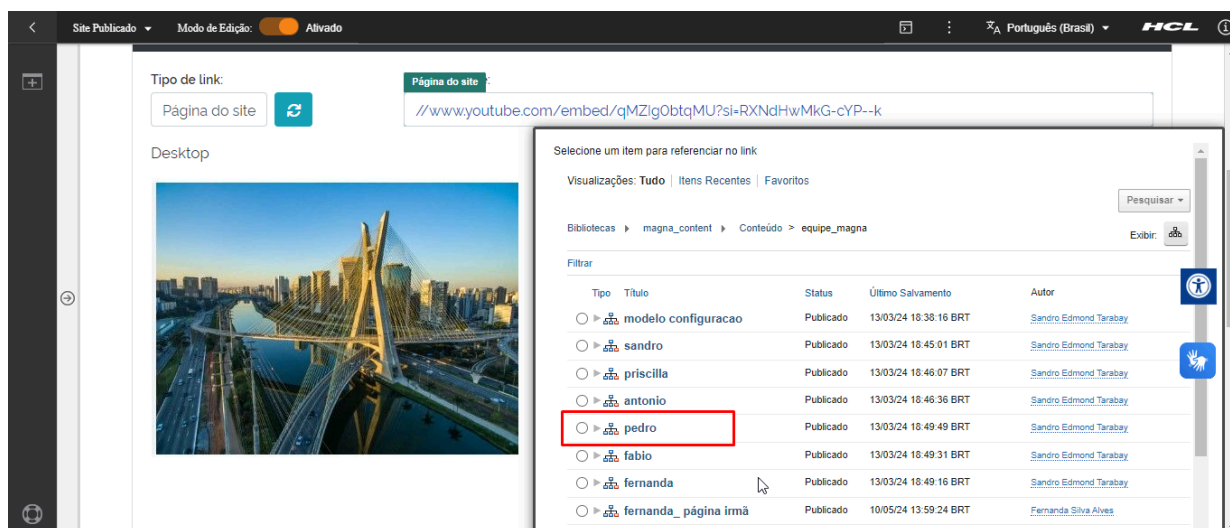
Site Publicado ▾ Modo de Edição: Ativado

Português (Brasil) ▾ HCL

Tipo de link:

Página do site

Página do site

//www.youtube.com/embed/qMZlg0btqMU?si=RXNdHwMkG-cYP--k

Desktop

Selecione um item para referenciar no link

Visualizações: Tudo | Itens Recentes | Favoritos

Pesquisar ▾

Bibliotecas ▸ magna_content ▸ Conteúdo > equipe_magna

Exibir:

Filtrar

| Tipo | Título | Status | Último Salvamento | Autor |
|---|---|---|---|---|
| | modelo configuracao | Publicado | 13/03/24 18:38:16 BRT | Sandro Edmond Tarabay |
| | sandro | Publicado | 13/03/24 18:45:01 BRT | Sandro Edmond Tarabay |
| | priscilla | Publicado | 13/03/24 18:46:07 BRT | Sandro Edmond Tarabay |
| | antonio | Publicado | 13/03/24 18:46:36 BRT | Sandro Edmond Tarabay |
| | pedro | Publicado | 13/03/24 18:49:49 BRT | Sandro Edmond Tarabay |
| | fabio | Publicado | 13/03/24 18:49:31 BRT | Sandro Edmond Tarabay |
| | fernanda | Publicado | 13/03/24 18:49:16 BRT | Sandro Edmond Tarabay |
| | fernanda_ página irmã | Publicado | 10/05/24 13:59:24 BRT | Fernanda Silva Alves |